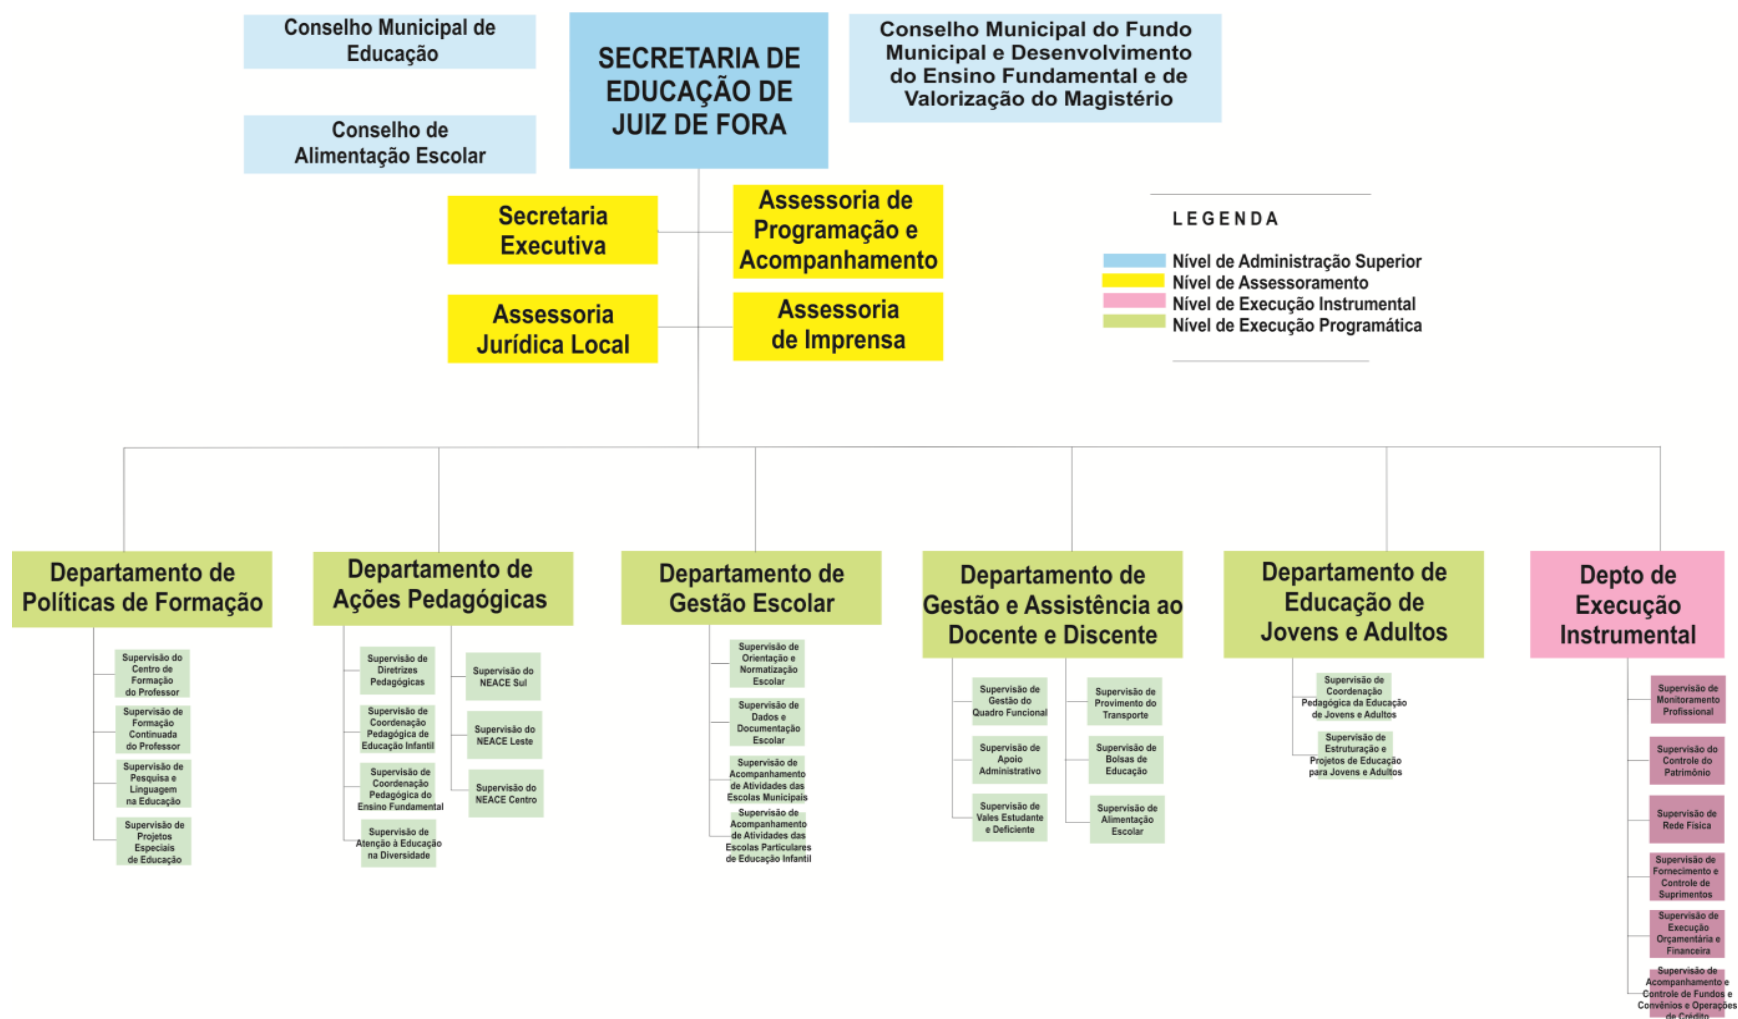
Conselho Municipal de Educação

Conselho de Alimentação Escolar

SECRETARIA DE EDUCAÇÃO DE JUIZ DE FORA

Conselho Municipal do Fundo Municipal e Desenvolvimento do Ensino Fundamental e de Valorização do Magistério

Secretaria Executiva

Assessoria de Programação e Acompanhamento

Assessoria Jurídica Local

Assessoria de Imprensa

LEGENDA
Nível de Administração Superior
Nível de Assessoramento
Nível de Execução Instrumental
Nível de Execução Programática

Departamento de Políticas de Formação

Supervisão do Centro de Formação do Professor
Supervisão de Formação Continuada do Professor
Supervisão de Pesquisa e Linguagem na Educação
Supervisão de Projetos Especiais de Educação

Departamento de Ações Pedagógicas

Supervisão de Diretrizes Pedagógicas
Supervisão de Coordenação Pedagógica de Educação Infantil
Supervisão de Coordenação Pedagógica do Ensino Fundamental
Supervisão de Atenção à Educação na Diversidade
Supervisão do NEACE Sul
Supervisão do NEACE Leste
Supervisão do NEACE Centro

Departamento de Gestão Escolar

Supervisão de Orientação e Normatização Escolar
Supervisão de Dados e Documentação Escolar
Supervisão de Acompanhamento de Atividades das Escolas Municipais
Supervisão de Acompanhamento de Atividades das Escolas Particulares de Educação Infantil

Departamento de Gestão e Assistência ao Docente e Discente

Supervisão de Gestão do Quadro Funcional
Supervisão de Apoio Administrativo
Supervisão de Vales Estudante e Deficiente
Supervisão de Provimento do Transporte
Supervisão de Bolsas de Educação
Supervisão de Alimentação Escolar

Departamento de Educação de Jovens e Adultos

Supervisão de Coordenação Pedagógica da Educação de Jovens e Adultos
Supervisão de Estruturação e Projetos de Educação para Jovens e Adultos

Depto de Execução Instrumental

Supervisão de Monitoramento Profissional
Supervisão do Controle do Patrimônio
Supervisão de Rede Física
Supervisão de Fornecimento e Controle de Suprimentos
Supervisão de Execução Orçamentária e Financeira
Supervisão de Acompanhamento e Controle de Fundos e Convênios e Operações de Crédito